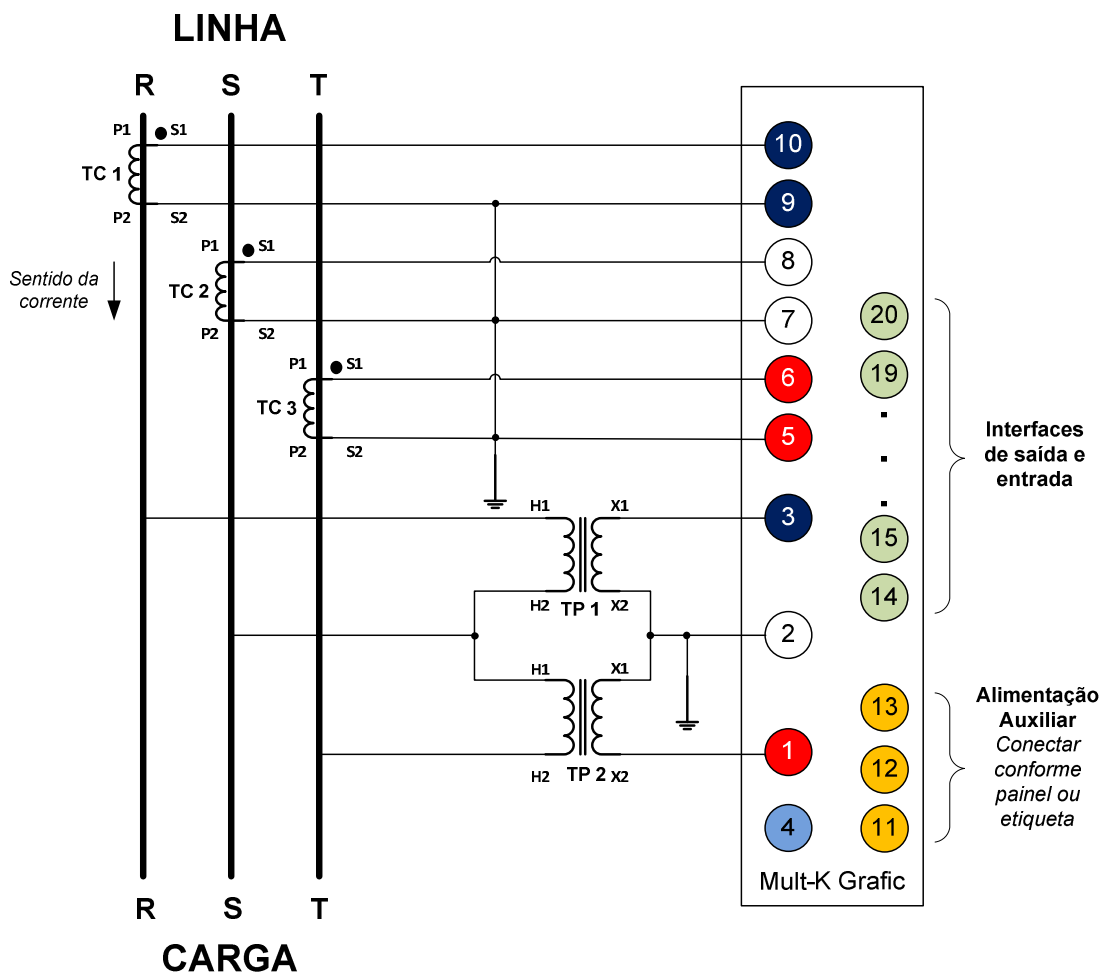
LINHA

R S T

P1 S1
TC 1
P2 S2

P1 S1
TC 2
P2 S2

P1 S1
TC 3
P2 S2

Sentido da corrente

H1 X1
H2 TP 1 X2

H1 X1
H2 TP 2 X2

10
9
8
7
6
5
3
2
1
4

20
19
.
.
.
15
14
13
12
11

Interfaces de saída e entrada

Alimentação Auxiliar
Conectar conforme painel ou etiqueta

Mult-K Grafic

R S T

CARGA